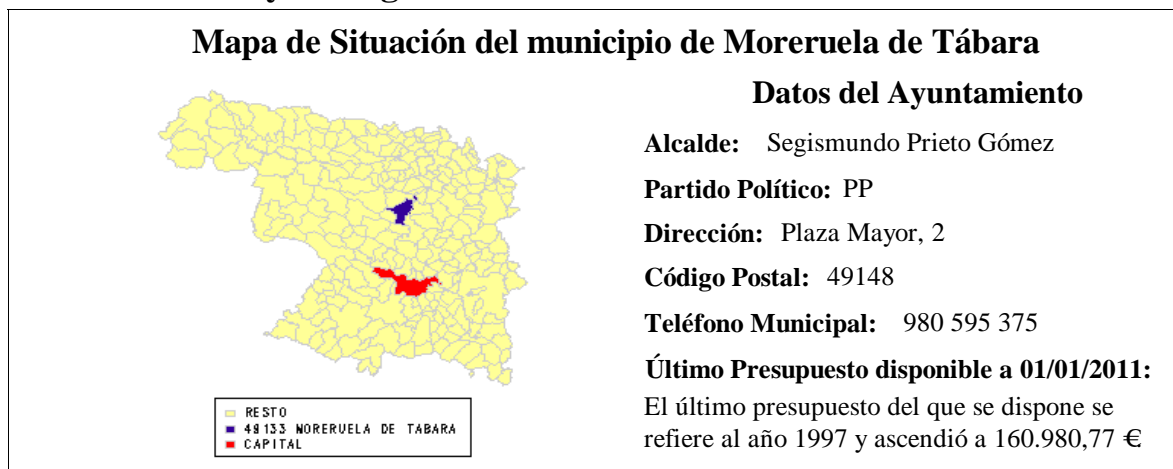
Mapa de Situación del municipio de Moreruela de Tábara

RESTO
49133 MORERUELA DE TABARA
CAPITAL

Datos del Ayuntamiento

Alcalde: Segismundo Prieto Gómez

Partido Político: PP

Dirección: Plaza Mayor, 2

Código Postal: 49148

Teléfono Municipal: 980 595 375

Último Presupuesto disponible a 01/01/2011:

El último presupuesto del que se dispone se refiere al año 1997 y ascendió a 160.980,77 €